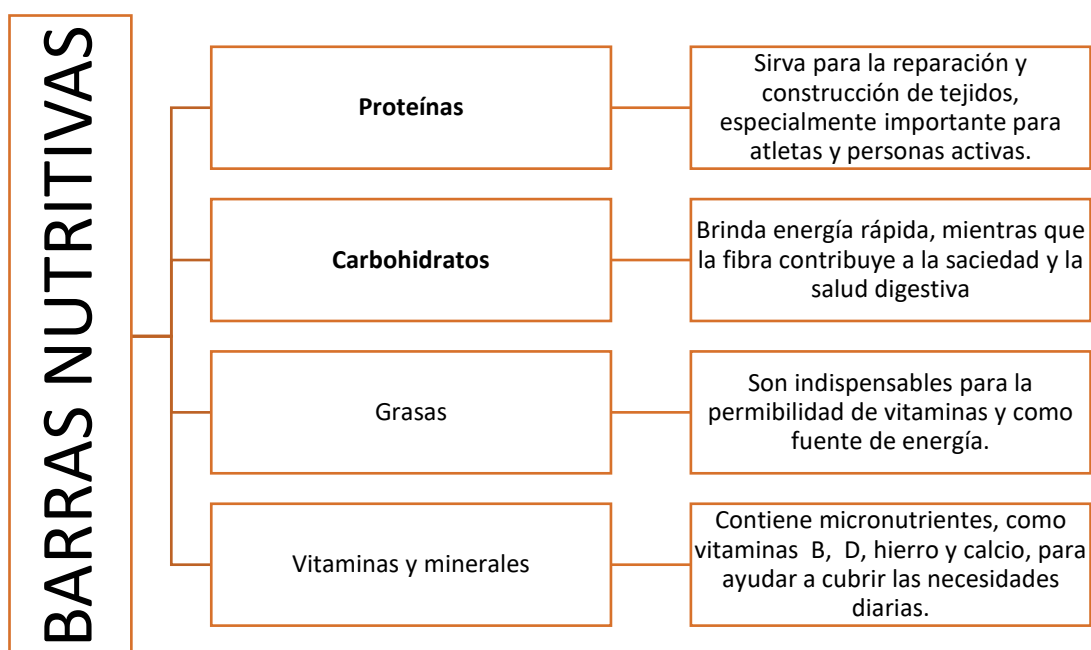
BARRAS NUTRITIVAS

**Proteínas**

Sirva para la reparación y construcción de tejidos, especialmente importante para atletas y personas activas.

**Carbohidratos**

Brinda energía rápida, mientras que la fibra contribuye a la saciedad y la salud digestiva

Grasas

Son indispensables para la permibilidad de vitaminas y como fuente de energía.

Vitaminas y minerales

Contiene micronutrientes, como vitaminas B, D, hierro y calcio, para ayudar a cubrir las necesidades diarias.